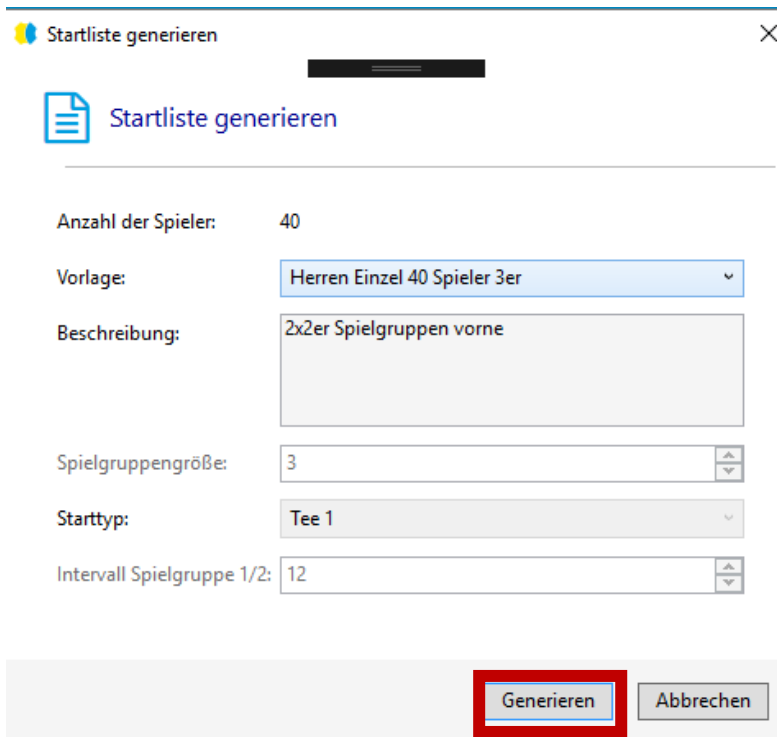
Startliste generieren

Startliste generieren

Anzahl der Spieler: 40

Vorlage: Herren Einzel 40 Spieler 3er

Beschreibung: 2x2er Spielgruppen vorne

Spielgruppengröße: 3

Starttyp: Tee 1

Intervall Spielgruppe 1/2: 12

Generieren Abbrechen